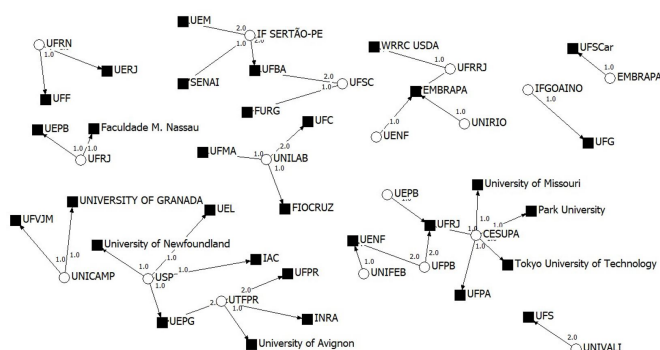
UFRN
1.0
1.0
UERJ
UFF

UEM
2.0
IF SERTÃO-PE
1.0
2.0
1.0
SENAI
UFBA
2.0
1.0
UFSC
FURG

WRRC USDA
1.0
UFRRJ
EMBRAPA
1.0
1.0
UENF
UNIRIO

UFSCar
1.0
EMBRAPA

IFGOAINO
1.0
UFG

UEPB
Faculdade M. Nassau
1.0
1.0
UFRJ

UFMA
2.0
UFC
1.0
UNILAB
1.0
FIOCRUZ

UFVJM
UNIVERSITY OF GRANADA
UEL
University of Newfoundland
1.0
1.0
UNICAMP
1.0
1.0
USP
1.0
IAC
1.0
UFPR
2.0
UTFPR
1.0
UEPG
INRA
University of Avignon

UEPB
1.0
University of Missouri
UFRJ
1.0
Park University
1.0
UENF
2.0
CESUPA
2.0
UNIFEB
UFPB
1.0
Tokyo University of Technology
UFPA

UFS
2.0
UNIVALI